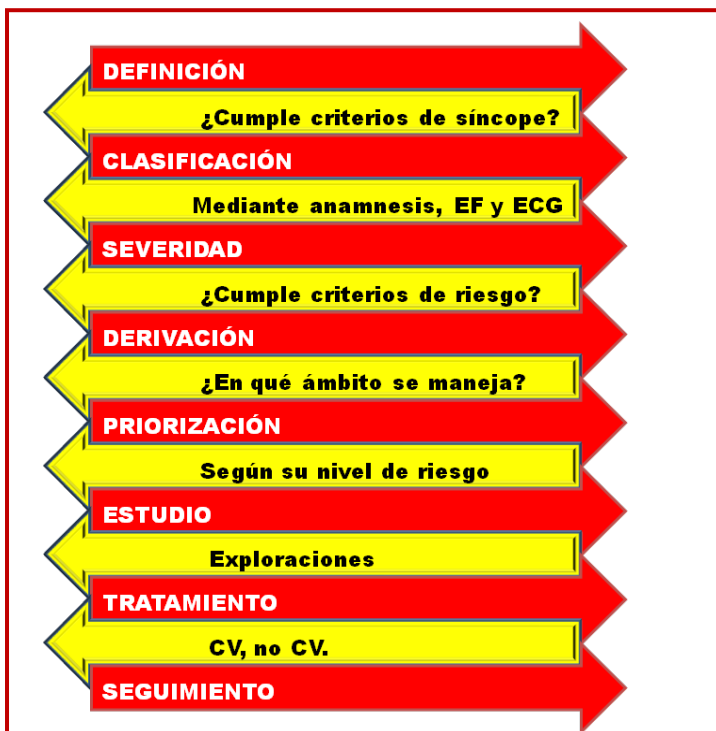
DEFINICIÓN
¿Cumple criterios de síncope?
CLASIFICACIÓN
Mediante anamnesis, EF y ECG
SEVERIDAD
¿Cumple criterios de riesgo?
DERIVACIÓN
¿En qué ámbito se maneja?
PRIORIZACIÓN
Según su nivel de riesgo
ESTUDIO
Exploraciones
TRATAMIENTO
CV, no CV.
SEGUIMIENTO